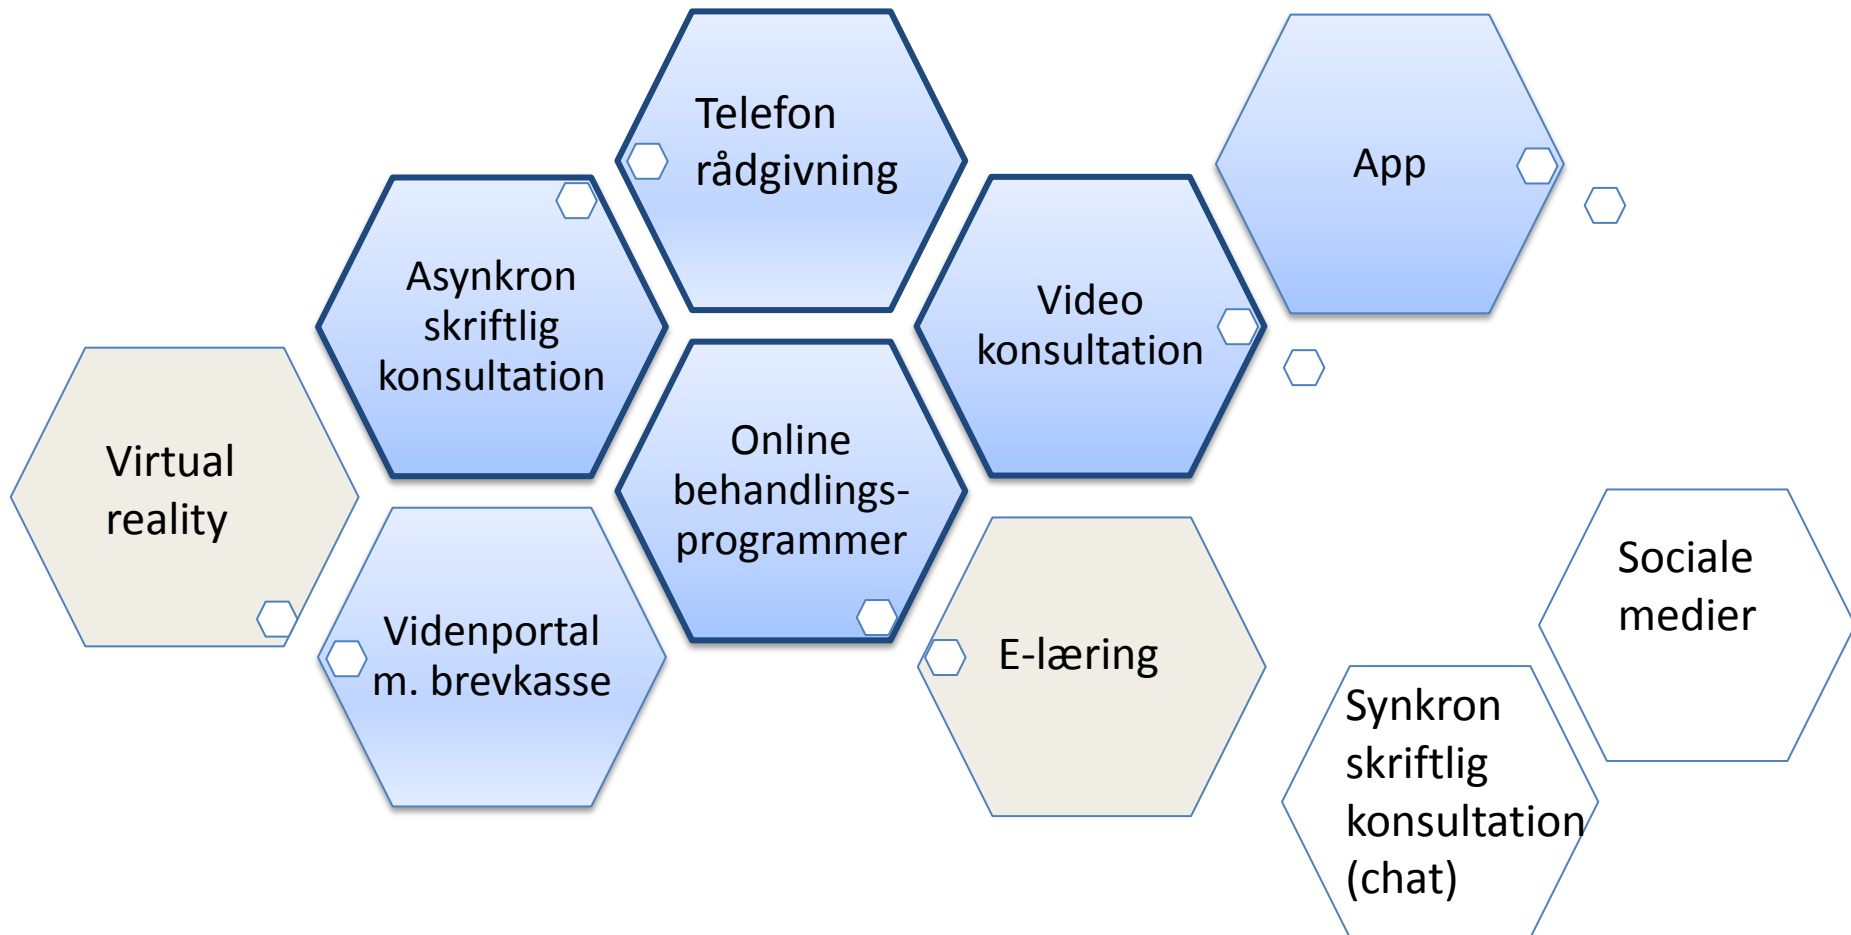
Telefon rådgivning

App

Asynkron skriftlig konsultation

Video konsultation

Virtual reality

Online behandlings-programmer

Sociale medier

Videnportal m. brevkasse

E-læring

Synkron skriftlig konsultation (chat)